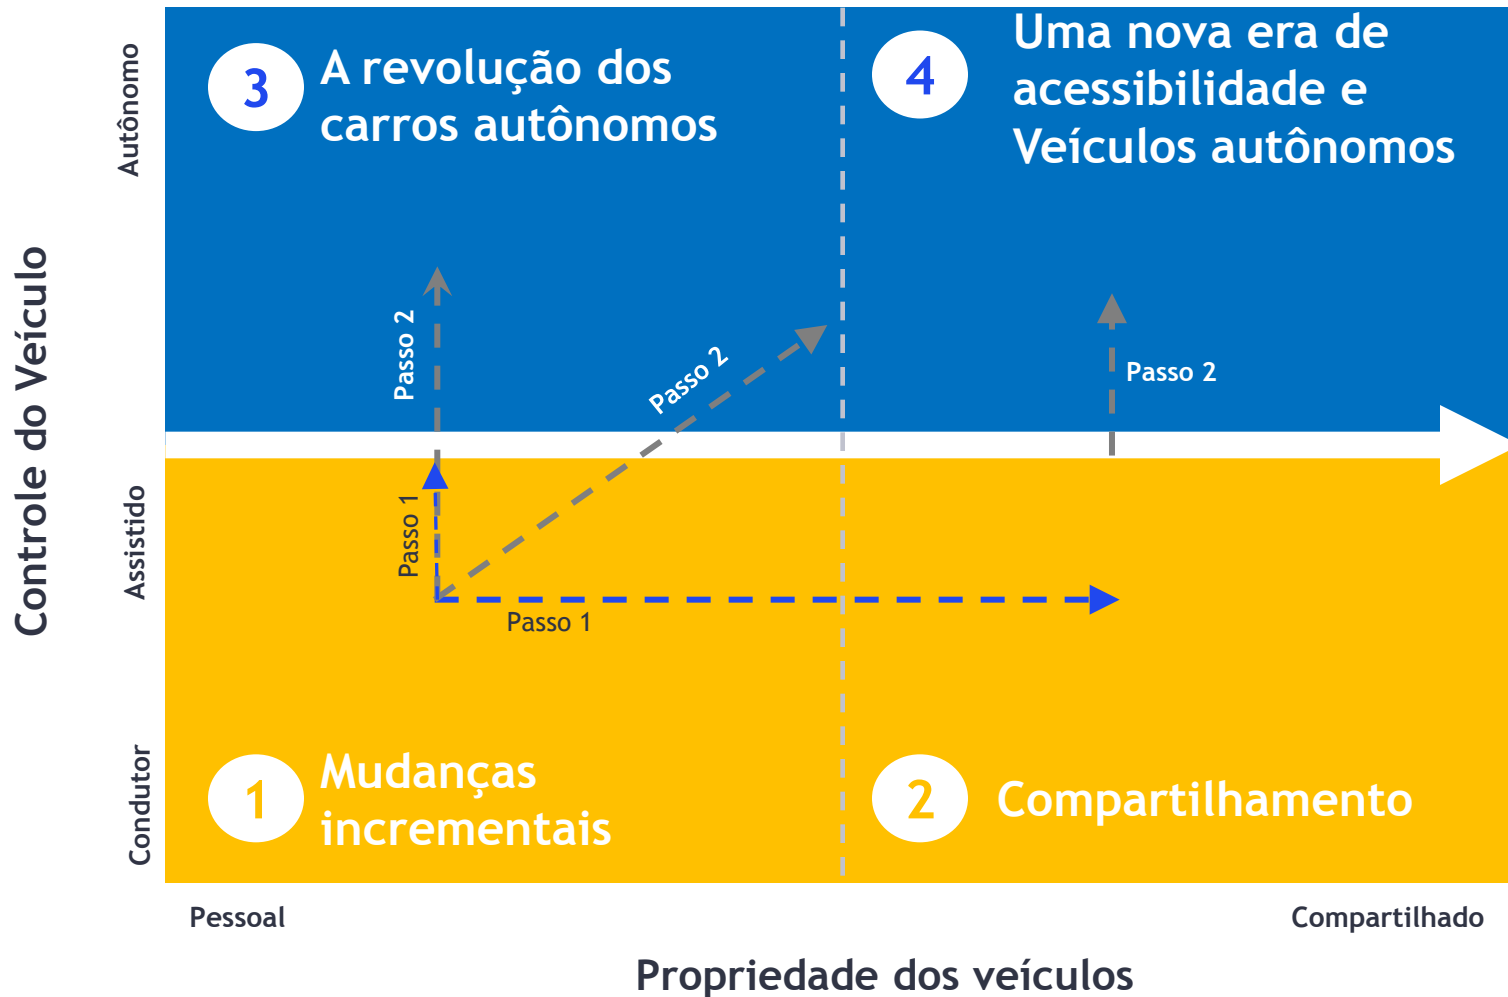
Controle do Veículo

Autônomo

Assistido

Condutor

3 A revolução dos carros autônomos

4 Uma nova era de acessibilidade e Veículos autônomos

Passo 2

Passo 2

Passo 2

Passo 1

Passo 1

1 Mudanças incrementais

2 Compartilhamento

Pessoal

Compartilhado

Propriedade dos veículos